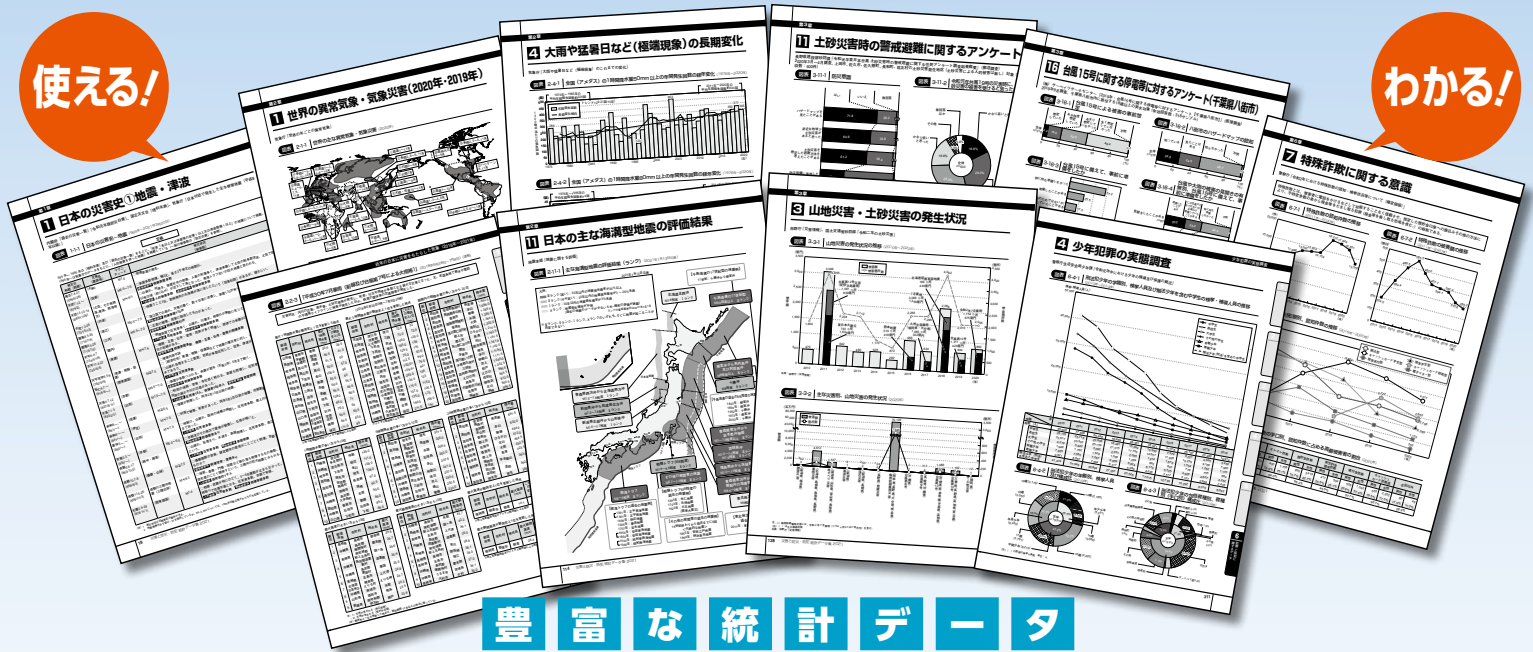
使える!

わかる!

1 日本の災害史①地震・津波

1 世界の異常気象・気象災害(2020年・2019年)

4 大雨や猛暑日など(極端現象)の長期変化

11 土砂災害時の警戒避難に関するアンケート

16 台風15号に関する停電等に対するアンケート(千葉県八街市)

7 特殊詐欺に関する意識

11 日本の主な海溝型地震の評価結果

3 山地災害・土砂災害の発生状況

4 少年犯罪の実態調査

豊富な統計データ